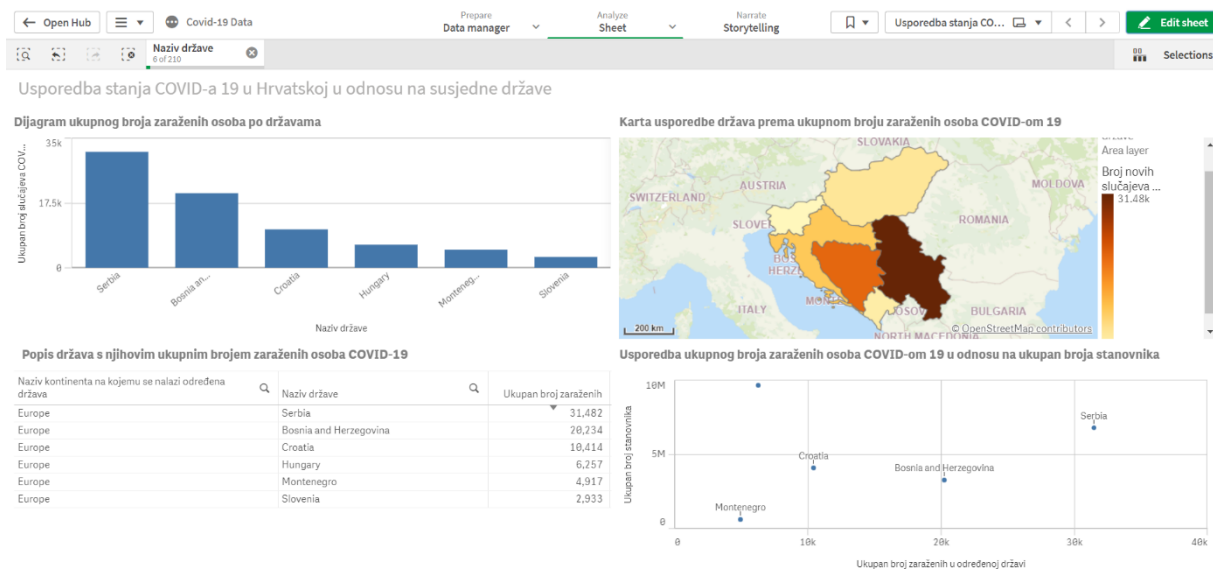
Open Hub
Covid-19 Data
Prepare
Data manager
Analyze
Sheet
Narrate
Storytelling
Usporedba stanja CO...
Edit sheet
Naziv države
6 of 210
Selections

Usporedba stanja COVID-a 19 u Hrvatskoj u odnosu na susjedne države

Dijagram ukupnog broja zaraženih osoba po državama

Ukupan broj slučajeva COV...
35k
17.5k
0
Serbia
Bosnia an...
Croatia
Hungary
Monteneg...
Slovenia
Naziv države

Karta usporedbe država prema ukupnom broju zaraženih osoba COVID-om 19

SLOVAKIA
AUSTRIA
MOLDOVA
SWITZERLAND
SLOVE
ROMANIA
BOS
HERZE
ITALY
MON
BULGARIA
OSOV
NORTH MACEDONIA
200 km
© OpenStreetMap contributors
Area layer
Broj novih slučajeva ...
31.48k

Popis država s njihovim ukupnim brojem zaraženih osoba COVID-19

| Naziv kontinenta na kojemu se nalazi određena država | Naziv države | Ukupan broj zaraženih |
|---|---|---|
| Europe | Serbia | 31,482 |
| Europe | Bosnia and Herzegovina | 20,234 |
| Europe | Croatia | 10,414 |
| Europe | Hungary | 6,257 |
| Europe | Montenegro | 4,917 |
| Europe | Slovenia | 2,933 |

Usporedba ukupnog broja zaraženih osoba COVID-om 19 u odnosu na ukupan broja stanovnika

Ukupan broj stanovnika
10M
5M
0
Serbia
Croatia
Bosnia and Herzegovina
Montenegro
0
10k
20k
30k
40k
Ukupan broj zaraženih u određenoj državi